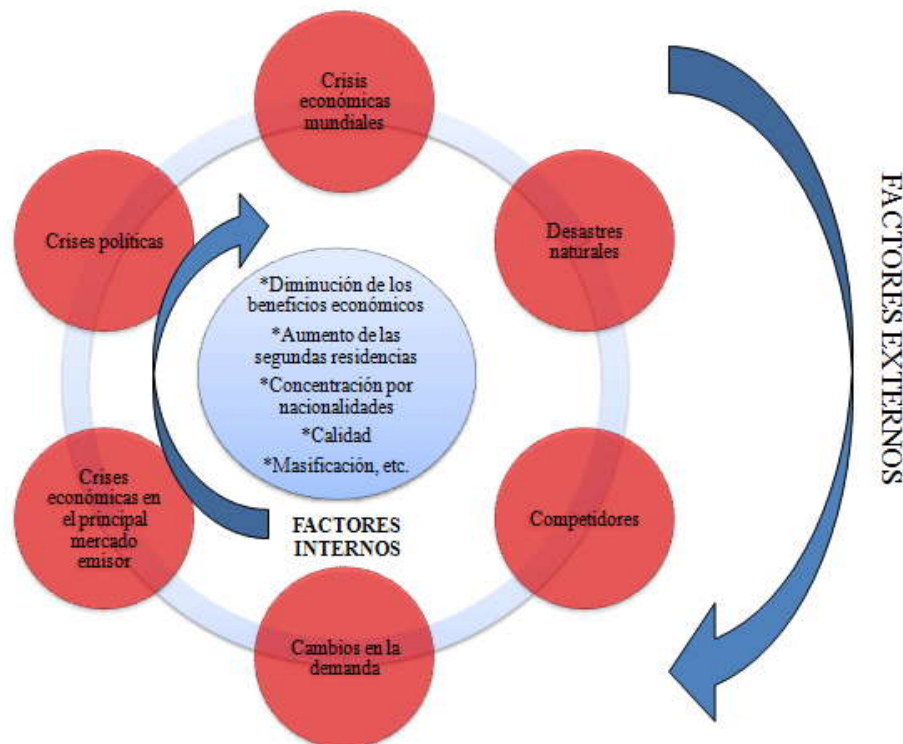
Crisis económicas mundiales

Desastres naturales

Competidores

Cambios en la demanda

Crises económicas en el principal mercado emisor

Crises políticas

*Diminución de los beneficios económicos
*Aumento de las segundas residencias
*Concentración por nacionalidades
*Calidad
*Masificación, etc.

FACTORES INTERNOS

FACTORES EXTERNOS